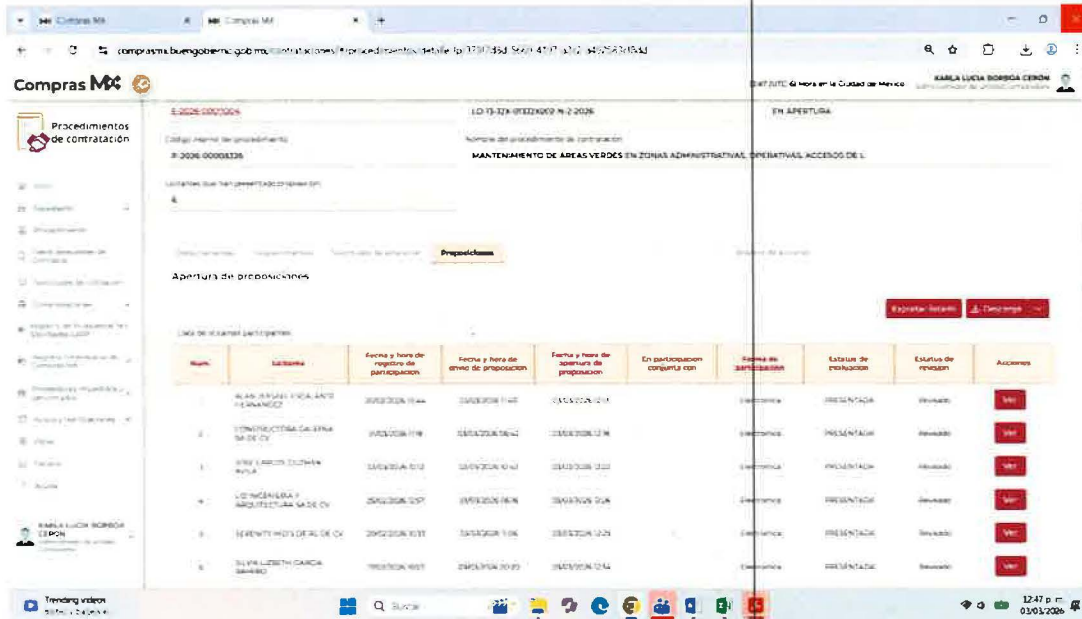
Compras MX | Compras MX | +

comprasmx.buengobierno.gob.mx/contrataciones/#/procedimientos/detalle/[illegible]

Compras MX

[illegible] Hora en la Ciudad de México | KARLA LUCIA BORBOA CERON

Procedimientos de contratación

E-2026-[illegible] | LO-15-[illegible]-N-2-2026 | EN APERTURA

Código interno de procedimiento
P-2026-00008326

Nombre del procedimiento de contratación
MANTENIMIENTO DE AREAS VERDES EN ZONAS ADMINISTRATIVAS, OPERATIVAS, ACCESOS DE L

Licitantes que han presentado proposición
6

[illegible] | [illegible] | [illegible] | Proposiciones | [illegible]

Apertura de proposiciones

Exportar listado | Descargar

Lista de licitantes participantes

| Núm. | Licitante | Fecha y hora de registro de participación | Fecha y hora de envío de proposición | Fecha y hora de apertura de proposición | En participación conjunta con | Forma de participación | Estatus de evaluación | Estatus de revisión | Acciones |
|---|---|---|---|---|---|---|---|---|---|
| 1 | ALAN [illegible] ESCALANTE HERNANDEZ | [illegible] | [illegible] | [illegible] | | Electrónica | PRESENTADA | Revisado | Ver |
| 2 | CONSTRUCTORA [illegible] SA DE CV | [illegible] | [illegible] | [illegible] | | Electrónica | PRESENTADA | Revisado | Ver |
| 3 | JOSE CARLOS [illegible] AVILA | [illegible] | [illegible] | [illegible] | | Electrónica | PRESENTADA | Revisado | Ver |
| 4 | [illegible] INGENIERIA Y ARQUITECTURA SA DE CV | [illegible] | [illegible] | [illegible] | | Electrónica | PRESENTADA | Revisado | Ver |
| 5 | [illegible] SA DE CV | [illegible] | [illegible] | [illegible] | | Electrónica | PRESENTADA | Revisado | Ver |
| 6 | SILVIA LIZBETH GARCIA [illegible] | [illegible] | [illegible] | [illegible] | | Electrónica | PRESENTADA | Revisado | Ver |

KARLA LUCIA BORBOA CERON

Trending videos
Buscar
12:47 p. m.
03/03/2026